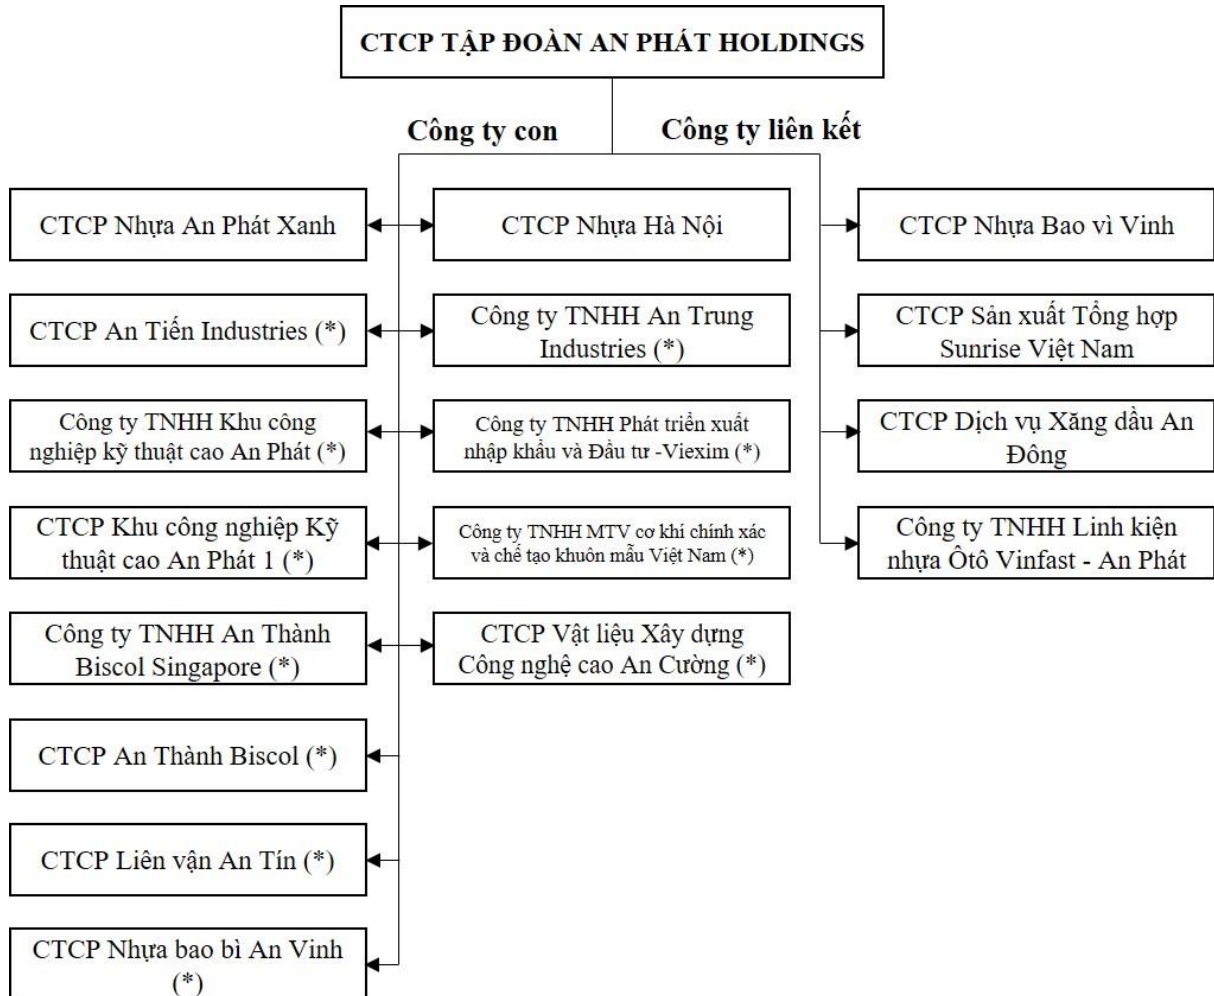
CTCP TẬP ĐOÀN AN PHÁT HOLDINGS

Công ty con

Công ty liên kết

CTCP Nhựa An Phát Xanh

CTCP Nhựa Hà Nội

CTCP Nhựa Bao vì Vinh

CTCP An Tiến Industries (*)

Công ty TNHH An Trung Industries (*)

CTCP Sản xuất Tổng hợp Sunrise Việt Nam

Công ty TNHH Khu công nghiệp kỹ thuật cao An Phát (*)

Công ty TNHH Phát triển xuất nhập khẩu và Đầu tư -Viexim (*)

CTCP Dịch vụ Xăng dầu An Đông

CTCP Khu công nghiệp Kỹ thuật cao An Phát 1 (*)

Công ty TNHH MTV cơ khí chính xác và chế tạo khuôn mẫu Việt Nam (*)

Công ty TNHH Linh kiện nhựa Ôtô Vinfast - An Phát

Công ty TNHH An Thành Biscol Singapore (*)

CTCP Vật liệu Xây dựng Công nghệ cao An Cường (*)

CTCP An Thành Biscol (*)

CTCP Liên vận An Tín (*)

CTCP Nhựa bao bì An Vinh (*)